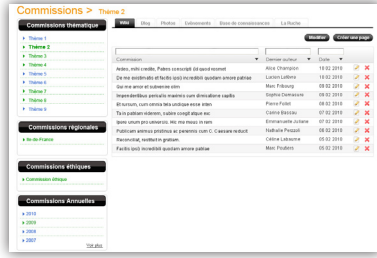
Commissions > Thème 2

Commissions thématique
Thème 1
Thème 2
Thème 3
Thème 4
Thème 5
Thème 6
Thème 7
Thème 8
Thème 9

Commissions régionales
Ile-de-France

Commissions éthiques
Commission éthique

Commissions Annuelles
2010
2009
2008
2007
Voir plus

Wiki | Blog | Photos | Evènements | Base de connaissances | La Ruche

Modifier | Créer une page

| Commission | Dernier auteur | Date |
|---|---|---|
| Ardeo, mihi credite, Patres conscripti (id quod vosmet | Alice Champion | 10.02.2010 |
| De me solidimato et facito ipsi incredibili quodam amore patriae | Lucien Lefèvre | 10.02.2010 |
| Qui me amor et subinerrat stirn | Marc Filbourg | 09.02.2010 |
| Imperatoribus annuatis maximis cum dimicatione capitis | Sophie Darnecourt | 09.02.2010 |
| Et norum, cum contra tela undique esse irten | Pierre Pollet | 08.02.2010 |
| Ta in patitam videram, saltem congit atque eo | Carine Biscaux | 07.02.2010 |
| Ipsos unum pro omnibus, Me me meus in iam | Emmanuelle Juliane | 07.02.2010 |
| Publicam animus pristinus ac perennis cum C.Caesare reducit | Nathalie Pezault | 06.02.2010 |
| Recordetur, reditusque geram | Céline Lebourne | 06.02.2010 |
| Facito ipsi incredibili quodam amore patriae | Marc Poutrine | 05.02.2010 |